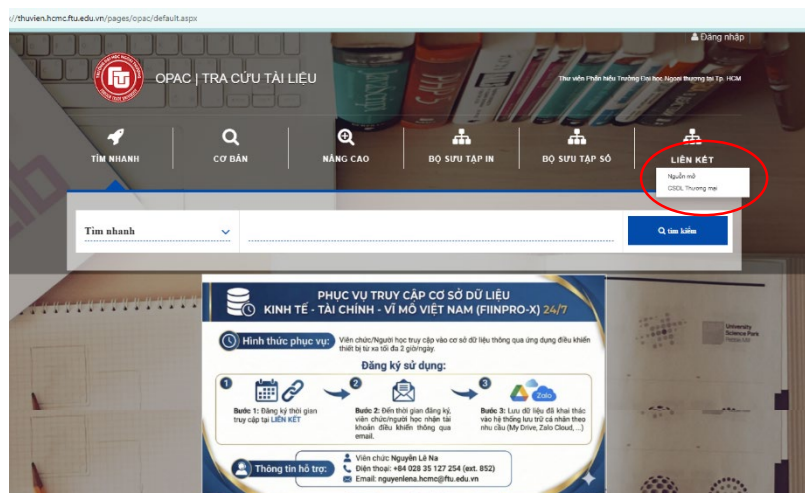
://thuvien.hcmc.ftu.edu.vn/pages/opac/default.aspx

Đăng nhập

OPAC | TRA CỨU TÀI LIỆU

Thư viện Phân hiệu Trường Đại học Ngoại thương tại Tp. HCM

TÌM NHANH
CƠ BẢN
NÂNG CAO
BỘ SƯU TẬP IN
BỘ SƯU TẬP SỐ
LIÊN KẾT

Nguồn mở
CSDL Thương mại

Tìm nhanh

tìm kiếm

PHỤC VỤ TRUY CẬP CƠ SỞ DỮ LIỆU
KINH TẾ - TÀI CHÍNH - VĨ MÔ VIỆT NAM (FIINPRO-X) 24/7

Hình thức phục vụ: Viên chức/Người học truy cập vào cơ sở dữ liệu thông qua ứng dụng điều khiển thiết bị từ xa tối đa 2 giờ/ngày.

Đăng ký sử dụng:

1
Bước 1: Đăng ký thời gian truy cập tại LIÊN KẾT

2
Bước 2: Đến thời gian đăng ký, viên chức/người học nhận tài khoản điều khiển thông qua email.

3
Zalo
Bước 3: Lưu dữ liệu đã khai thác vào hệ thống lưu trữ cá nhân theo nhu cầu (My Drive, Zalo Cloud, ...)

Thông tin hỗ trợ:
Viên chức Nguyễn Lê Na
Điện thoại: +84 028 35 127 254 (ext. 852)
Email: nguyenlena.hcmc@ftu.edu.vn

University Science Park